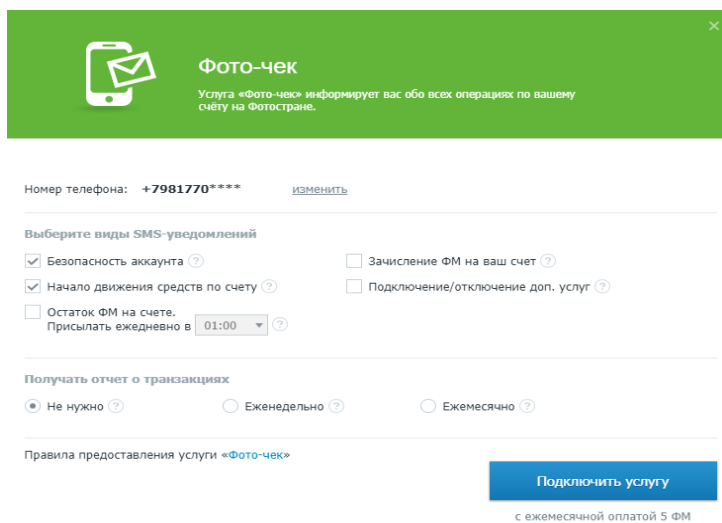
Фото-чек

Услуга «Фото-чек» информирует вас обо всех операциях по вашему счёту на Фотостране.

Номер телефона: +7981770**** изменить

Выберите виды SMS-уведомлений

Безопасность аккаунта ?

Зачисление ФМ на ваш счет ?

Начало движения средств по счету ?

Подключение/отключение доп. услуг ?

Остаток ФМ на счете.
Присылать ежедневно в 01:00 ?

Получать отчет о транзакциях

Не нужно ?

Еженедельно ?

Ежемесячно ?

Правила предоставления услуги «Фото-чек»

Подключить услугу

с ежемесячной оплатой 5 ФМ